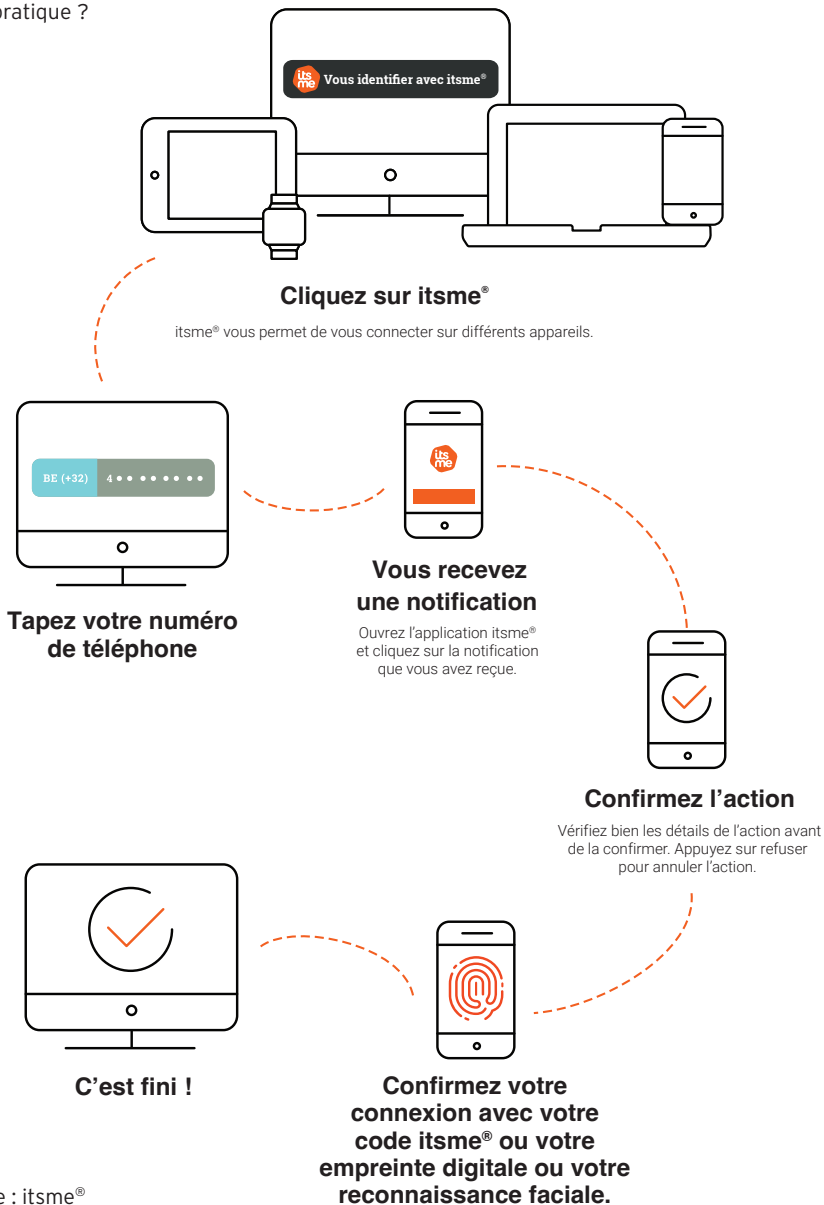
oratique ?

its me Vous identifier avec itsme®

Cliquez sur itsme®

itsme® vous permet de vous connecter sur différents appareils.

BE (+32) 4• • • • • • • •

Tapez votre numéro de téléphone

its me

Vous recevez une notification

Ouvrez l'application itsme® et cliquez sur la notification que vous avez reçue.

Confirmez l'action

Vérifiez bien les détails de l'action avant de la confirmer. Appuyez sur refuser pour annuler l'action.

C'est fini !

Confirmez votre connexion avec votre code itsme® ou votre empreinte digitale ou votre reconnaissance faciale.

e : itsme®